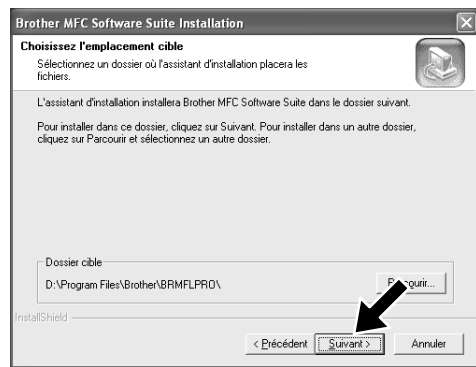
Brother MFC Software Suite Installation

Choisissez l'emplacement cible

Sélectionnez un dossier où l'assistant d'installation placera les fichiers.

L'assistant d'installation installera Brother MFC Software Suite dans le dossier suivant.

Pour installer dans ce dossier, cliquez sur Suivant. Pour installer dans un autre dossier, cliquez sur Parcourir et sélectionnez un autre dossier.

Dossier cible

D:\Program Files\Brother\BRMFLPRO\

Parcourir...

InstallShield

< Précédent

Suivant >

Annuler